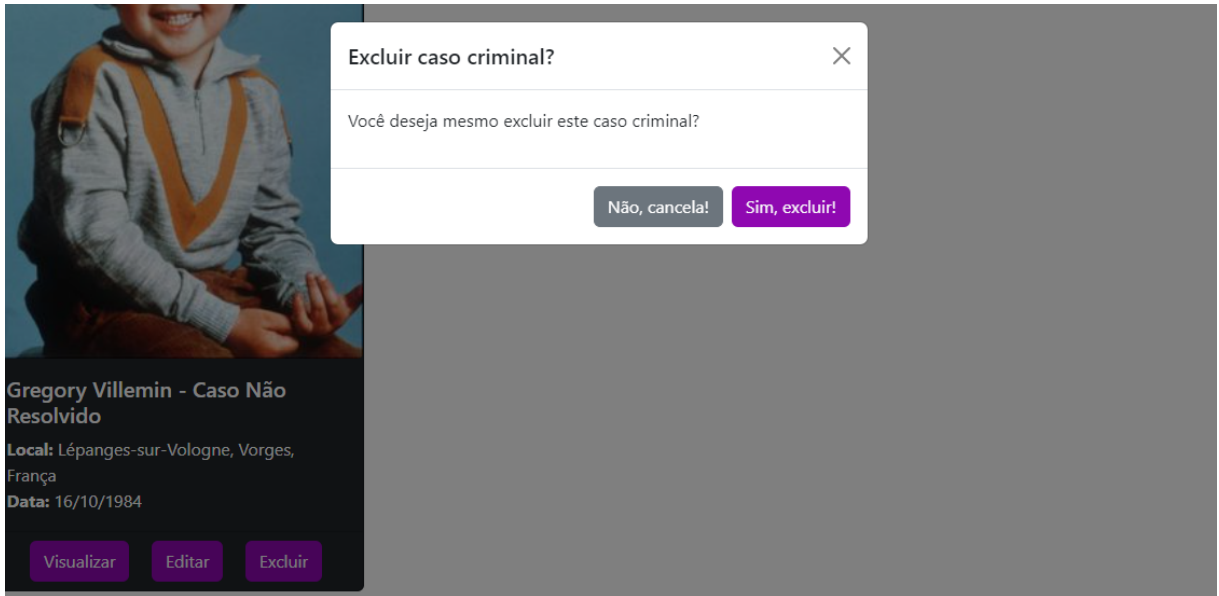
Excluir caso criminal?

×

Você deseja mesmo excluir este caso criminal?

Não, cancela!

Sim, excluir!

Gregory Villemin - Caso Não Resolvido

**Local:** Lépanges-sur-Vologne, Vorges, França

**Data:** 16/10/1984

Visualizar

Editar

Excluir